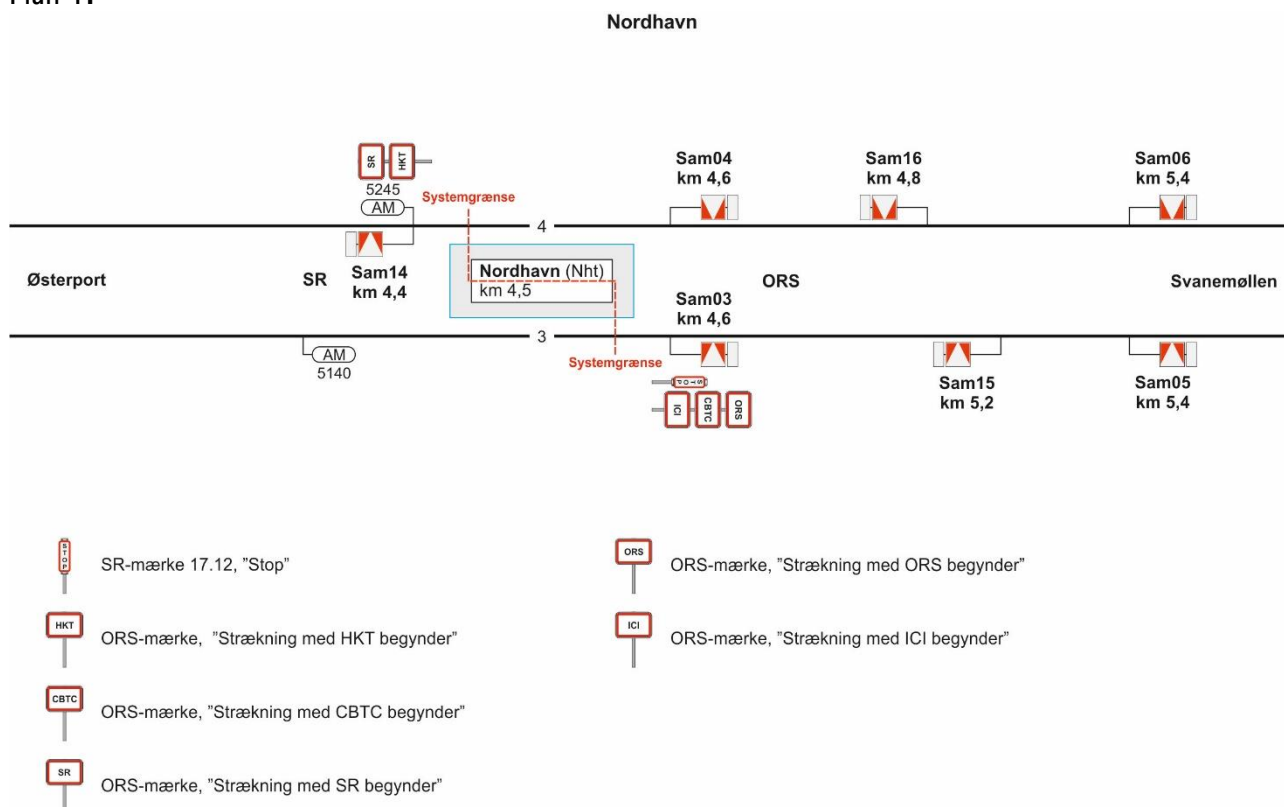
Plan 1:

Nordhavn

SR HKT
5245
AM
Systemgrænse

Sam04
km 4,6

Sam16
km 4,8

Sam06
km 5,4

4

Østerport

SR

Sam14
km 4,4

Nordhavn (Nht)
km 4,5

ORS

Svanemøllen

Sam03
km 4,6

3

AM
5140

Systemgrænse

STOP
ICI CBTC ORS

Sam15
km 5,2

Sam05
km 5,4

STOP SR-mærke 17.12, "Stop"

HKT ORS-mærke, "Strækning med HKT begynder"

CBTC ORS-mærke, "Strækning med CBTC begynder"

SR ORS-mærke, "Strækning med SR begynder"

ORS ORS-mærke, "Strækning med ORS begynder"

ICI ORS-mærke, "Strækning med ICI begynder"